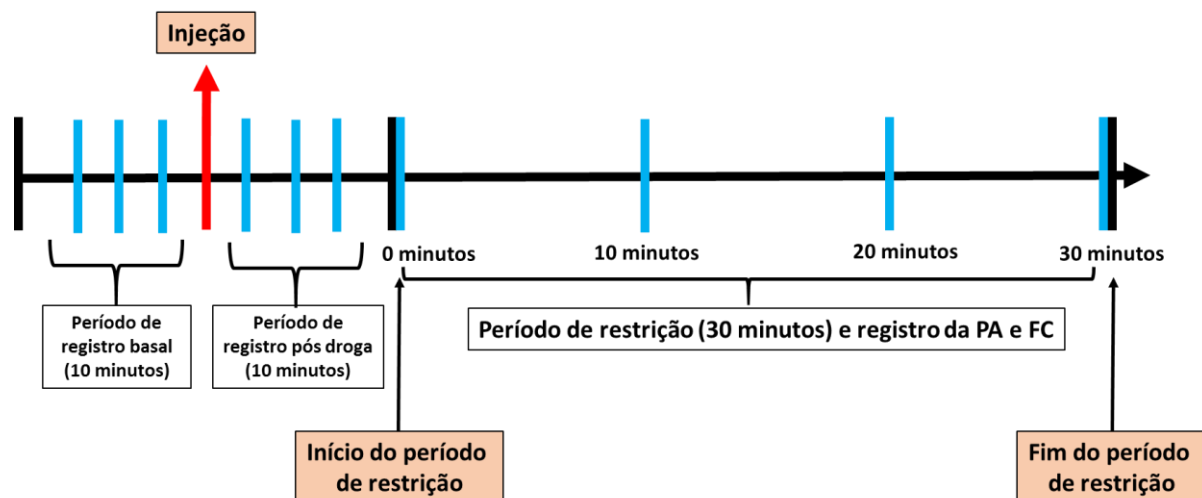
Injeção

0 minutos

10 minutos

20 minutos

30 minutos

Período de registro basal (10 minutos)

Período de registro pós droga (10 minutos)

Período de restrição (30 minutos) e registro da PA e FC

Início do período de restrição

Fim do período de restrição